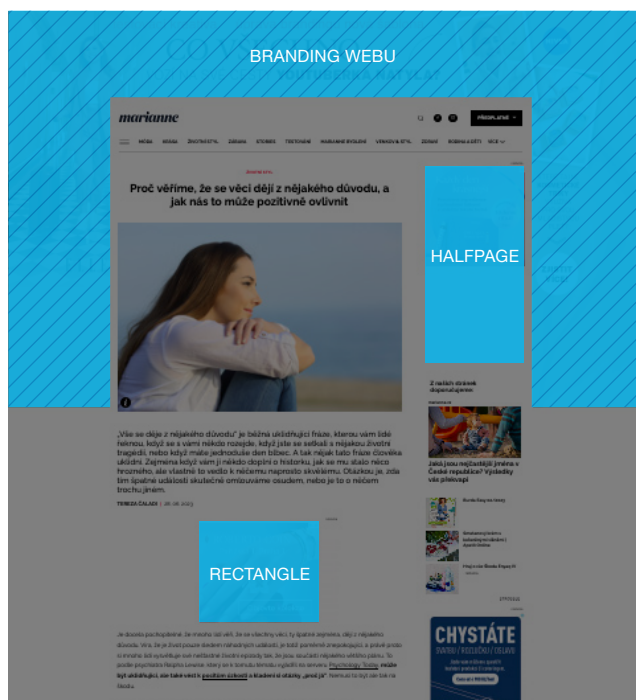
BRANDING WEBU

marianne

PŘEDPLATNÉ

MÓDA KRÁSA ŽIVOTNÍ STYL ZDRAVÍ STORIES TOSTOVANÉ MARIANNE BYDLENÍ VENKOVNÍ STYL ZDRAVÍ RODINA A DĚTI VÍCE

ŽIVOTNÍ STYL

Proč věříme, že se věci dějí z nějakého důvodu, a jak nás to může pozitivně ovlivnit

HALFPAGE

Z našich stránek doporučujeme

Jaká jsou nejčastější jména v České republice? Výsledky vás překvapí

„Vše se děje z nějakého důvodu" je běžná uklidňující fráze, kterou vám lidé řeknou, když se s vámi něco rozejde, když jste se setkali s nějakou životní tragédií, nebo když máte jednoduše den blbec. A tak nějak tato fráze člověka uklidní. Zejména když vám ji někdo doplní o historku, jak se mu stalo něco hrozného, ale vlastně to vedlo k něčemu naprosto skvělému. Otázkou je, zda tím špatné události skutečně omlouváme osudem, nebo je to o něčem trochu jiném.

TEREZA ČÁLKOVÁ | 26. 06. 2023

RECTANGLE

CHYSTÁTE
SVATBU / ROZLUČKU / OSLAVU